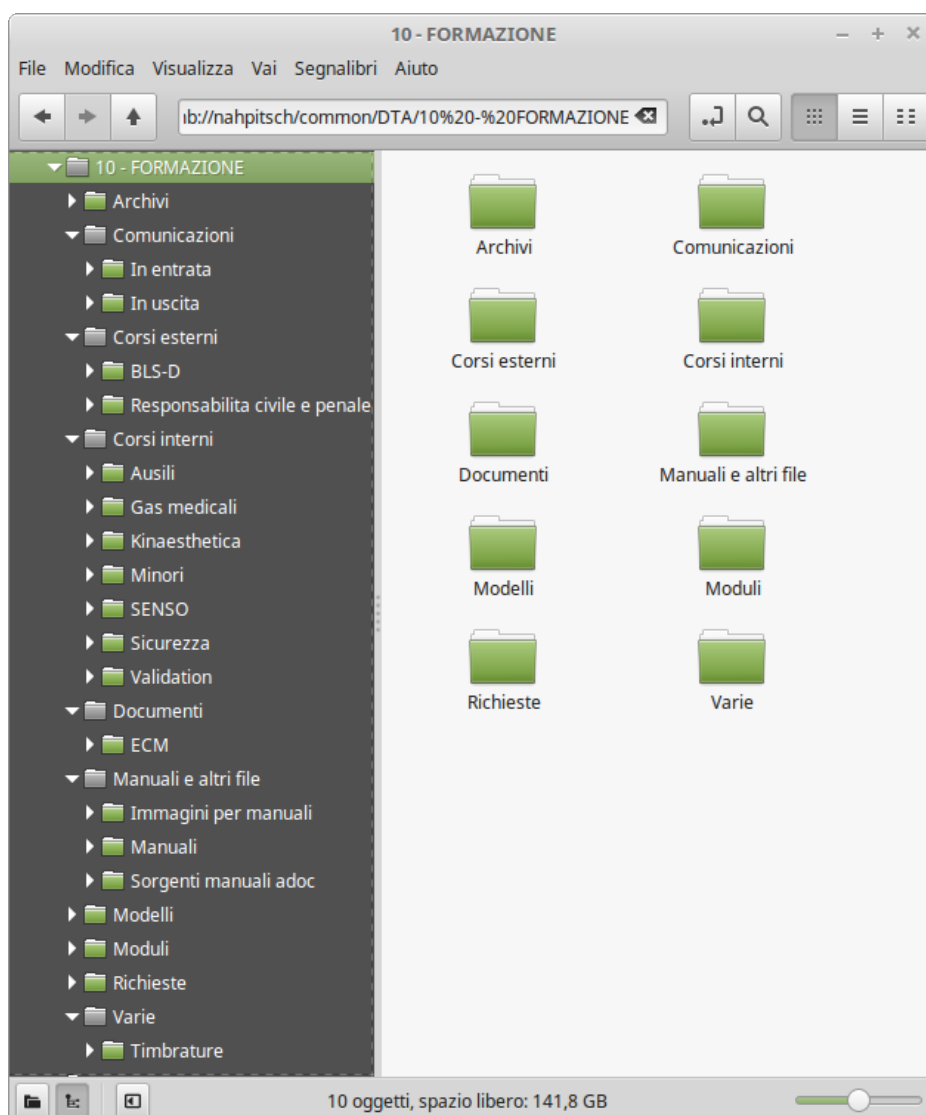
10 - FORMAZIONE

File Modifica Visualizza Vai Segnalibri Aiuto

ıb://nahpitsch/common/DTA/10%20-%20FORMAZIONE

10 - FORMAZIONE
Archivi
Comunicazioni
In entrata
In uscita
Corsi esterni
BLS-D
Responsabilita civile e penale
Corsi interni
Ausili
Gas medicali
Kinaesthetica
Minori
SENSO
Sicurezza
Validation
Documenti
ECM
Manuali e altri file
Immagini per manuali
Manuali
Sorgenti manuali adoc
Modelli
Moduli
Richieste
Varie
Timbrature

Archivi
Comunicazioni
Corsi esterni
Corsi interni
Documenti
Manuali e altri file
Modelli
Moduli
Richieste
Varie

10 oggetti, spazio libero: 141,8 GB